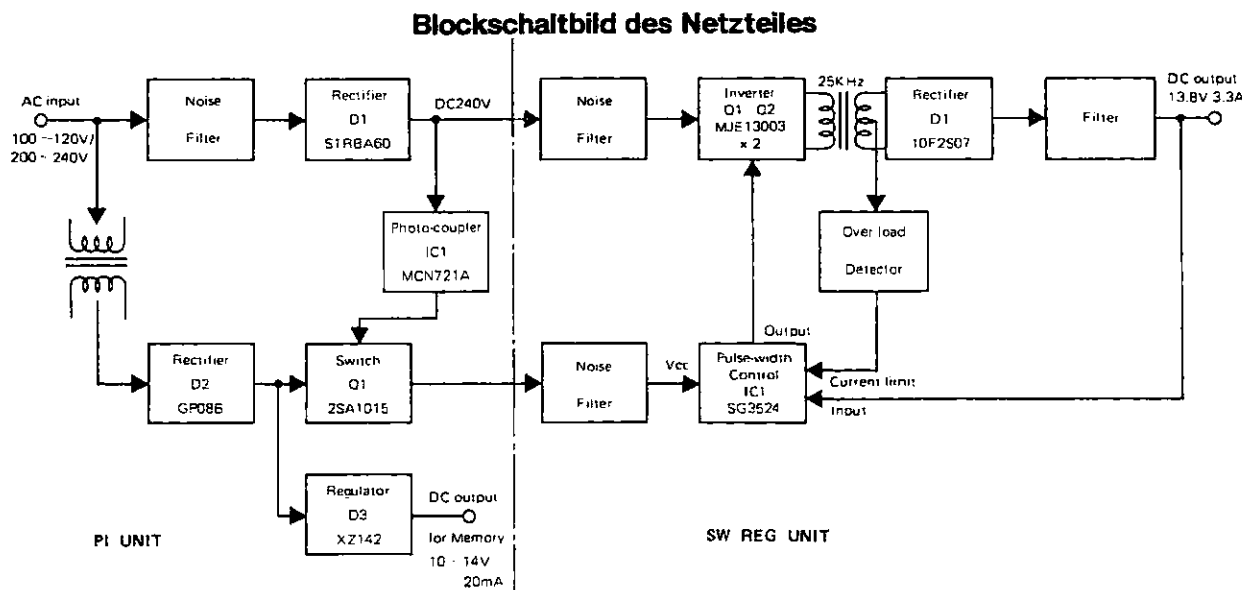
Blockschaltbild des Netzteiles

AC input
100 ~120V/
200 ~ 240V

Noise
Filter

Rectifier
D1
S1RBA60

DC240V

Photo-coupler
IC1
MCN721A

Rectifier
D2
GP08B

Switch
Q1
2SA1015

Regulator
D3
XZ142

DC output
for Memory
10 · 14V
20mA

PI UNIT

Noise
Filter

Inverter
Q1 Q2
MJE13003
× 2

25KHz

Rectifier
D1
10F2S07

Filter

DC output
13.8V 3.3A

Over load
Detector

Output

Noise
Filter

Vcc

Pulse-width
Control
IC1
SG3524

Current limit
Input

SW REG UNIT